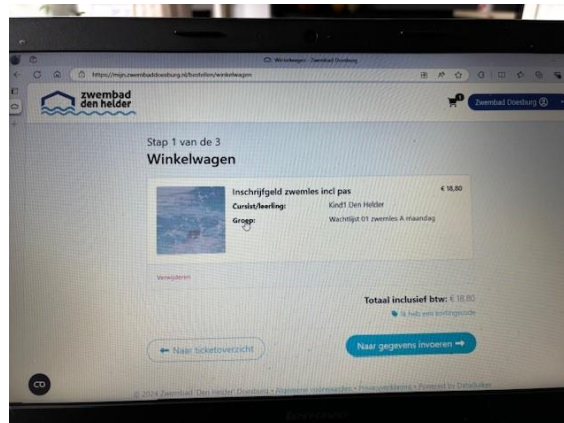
Winkelwagen - Zwembad Doesburg

https://mijn.zwembaddoesburg.nl/bestellen/winkelwagen

zwembad den helder

Zwembad Doesburg

Stap 1 van de 3

Winkelwagen

Inschrijfgeld zwemles incl pas

€ 18,80

Cursist/leerling: Kind1 Den Helder

Groep: Wachtlijst 01 zwemles A maandag

Verwijderen

Totaal inclusief btw: € 18,80

Ik heb een kortingscode

← Naar ticketoverzicht

Naar gegevens invoeren →

© 2024 Zwembad 'Den Helder' Doesburg • Algemene voorwaarden • Privacyverklaring • Powered by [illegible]